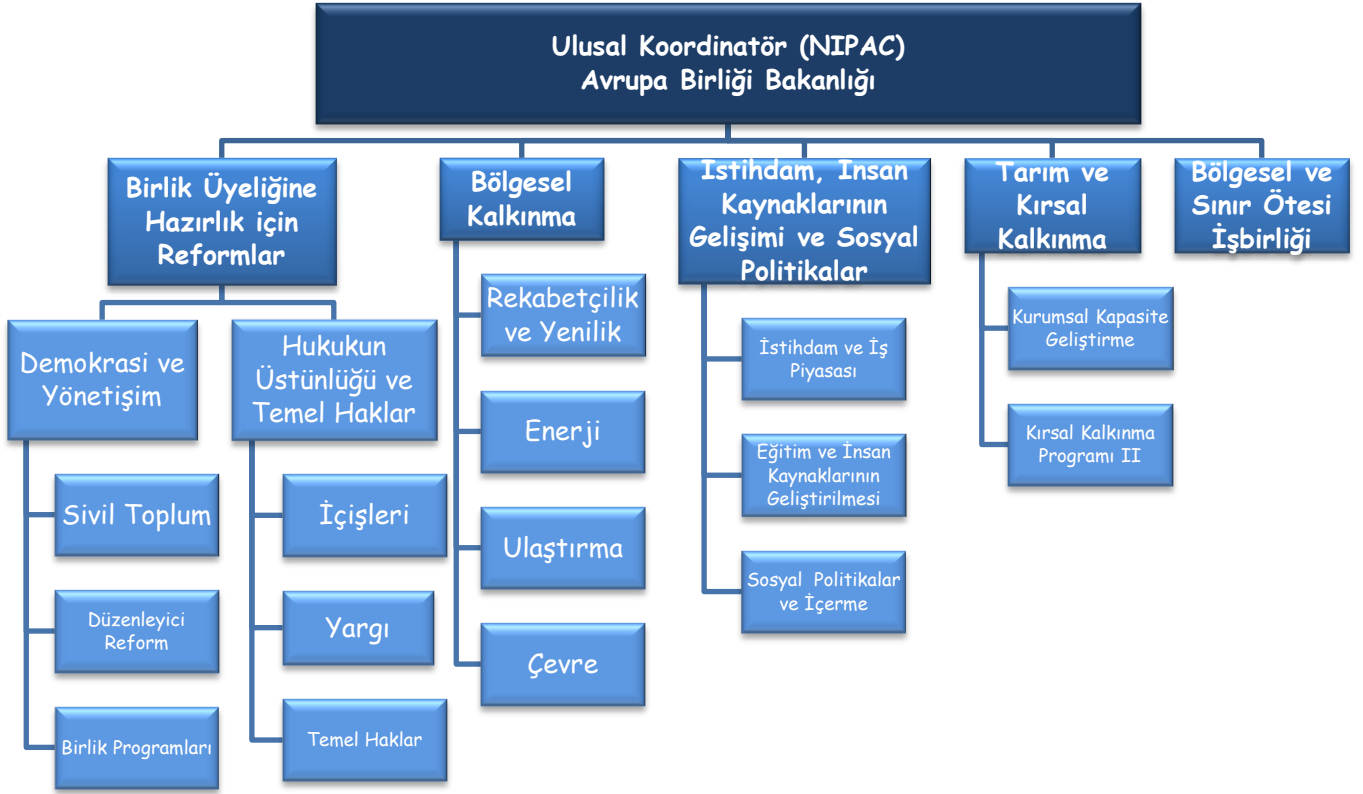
Ulusal Koordinatör (NIPAC)
Avrupa Birliği Bakanlığı

Birlik Üyeliğine Hazırlık için Reformlar

Demokrasi ve Yönetişim

Sivil Toplum

Düzenleyici Reform

Birlik Programları

Hukukun Üstünlüğü ve Temel Haklar

İçişleri

Yargı

Temel Haklar

Bölgesel Kalkınma

Rekabetçilik ve Yenilik

Enerji

Ulaştırma

Çevre

Istihdam, Insan Kaynaklarının Gelişimi ve Sosyal Politikalar

İstihdam ve İş Piyasası

Eğitim ve İnsan Kaynaklarının Geliştirilmesi

Sosyal Politikalar ve İçerme

Tarım ve Kırsal Kalkınma

Kurumsal Kapasite Geliştirme

Kırsal Kalkınma Programı II

Bölgesel ve Sınır Ötesi İşbirliği